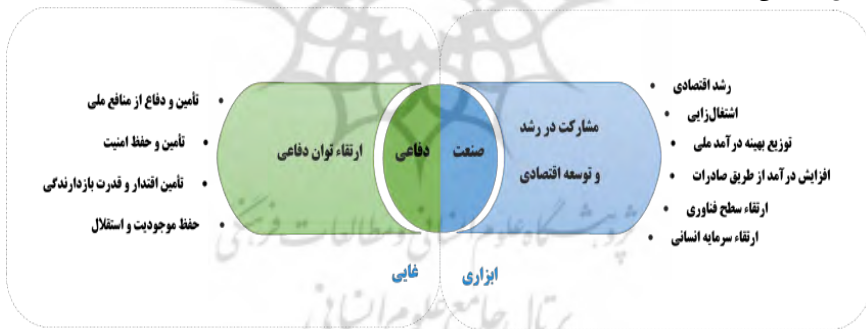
تامین و دفاع از منافع ملی
تامین و حفظ امنیت
تامین اقتدار و قدرت بازدارندگی
حفظ موجودیت و استقلال

ارتقاء توان دفاعی

دفاعی

صنعت

مشارکت در رشد و توسعه اقتصادی

رشد اقتصادی
اشتغال‌زایی
توزیع بهینه درآمد ملی
افزایش درآمد از طریق صادرات
ارتقاء سطح فناوری
ارتقاء سرمایه انسانی

غایی

ابزاری

پژوهشگاه علوم انسانی و مطالعات فرهنگی
پرتال جامع علوم انسانی